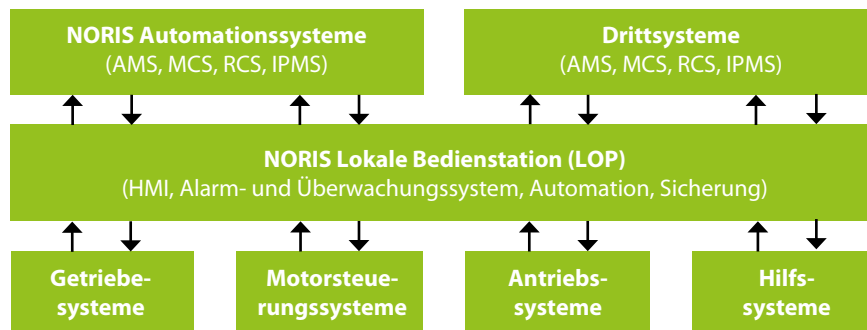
NORIS Automationssysteme
(AMS, MCS, RCS, IPMS)

Drittsysteme
(AMS, MCS, RCS, IPMS)

NORIS Lokale Bedienstation (LOP)
(HMI, Alarm- und Überwachungssystem, Automation, Sicherung)

Getriebesysteme

Motorsteuerungssysteme

Antriebssysteme

Hilfssysteme